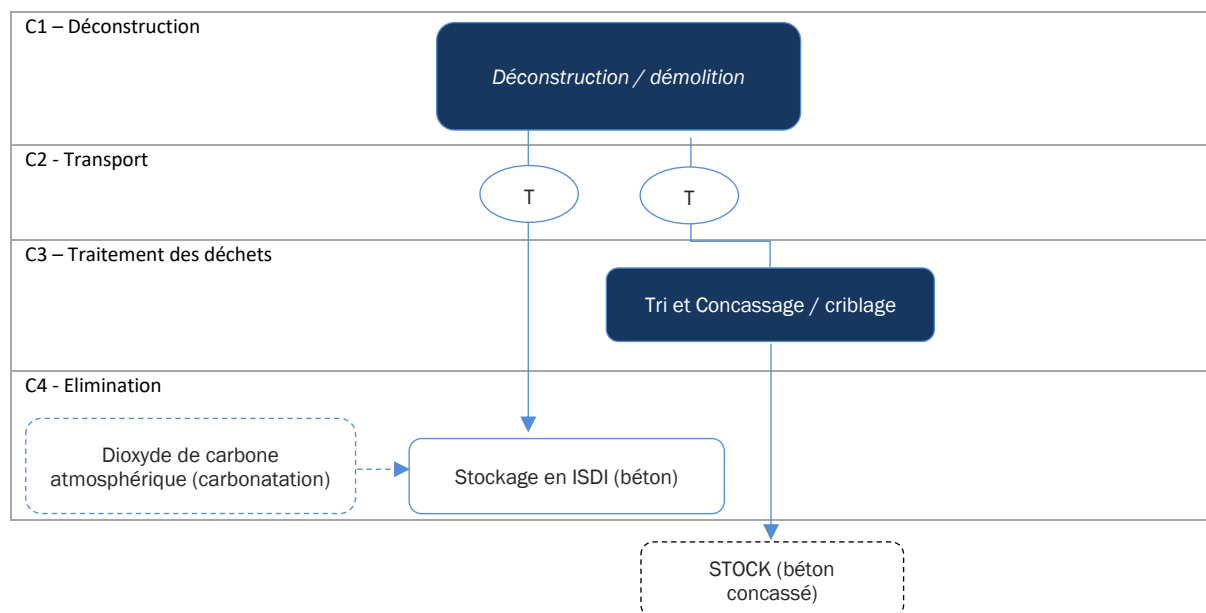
C1 – Déconstruction

Déconstruction / démolition

C2 - Transport

T

T

C3 – Traitement des déchets

Tri et Concassage / criblage

C4 - Elimination

Dioxyde de carbone atmosphérique (carbonatation)

Stockage en ISDI (béton)

STOCK (béton concassé)